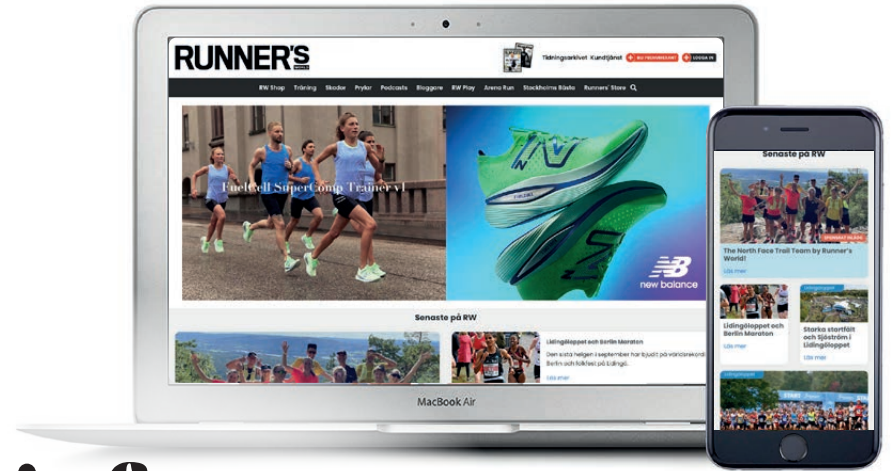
RUNNER'S WORLD

Tidningsarkivet Kundtjänst BLI PRENUMERANT LOGGA IN

RW Shop Träning Skador Prylar Podcasts Bloggare RW Play Arena Run Stockholms Bäste Runners' Store

FuelCell SuperComp Trainer v1

new balance

Senaste på RW

Lidingöloppet och Berlin Maraton

Den sista helgen i september har bjudit på världsrekord i Berlin och folkfest på Lidingö.

Läs mer

MacBook Air

Senaste på RW

The North Face Trail Team by Runner's World!

Läs mer

Lidingöloppet och Berlin Maraton

Läs mer

Starka startfält och Sjöström i Lidingöloppet

Läs mer